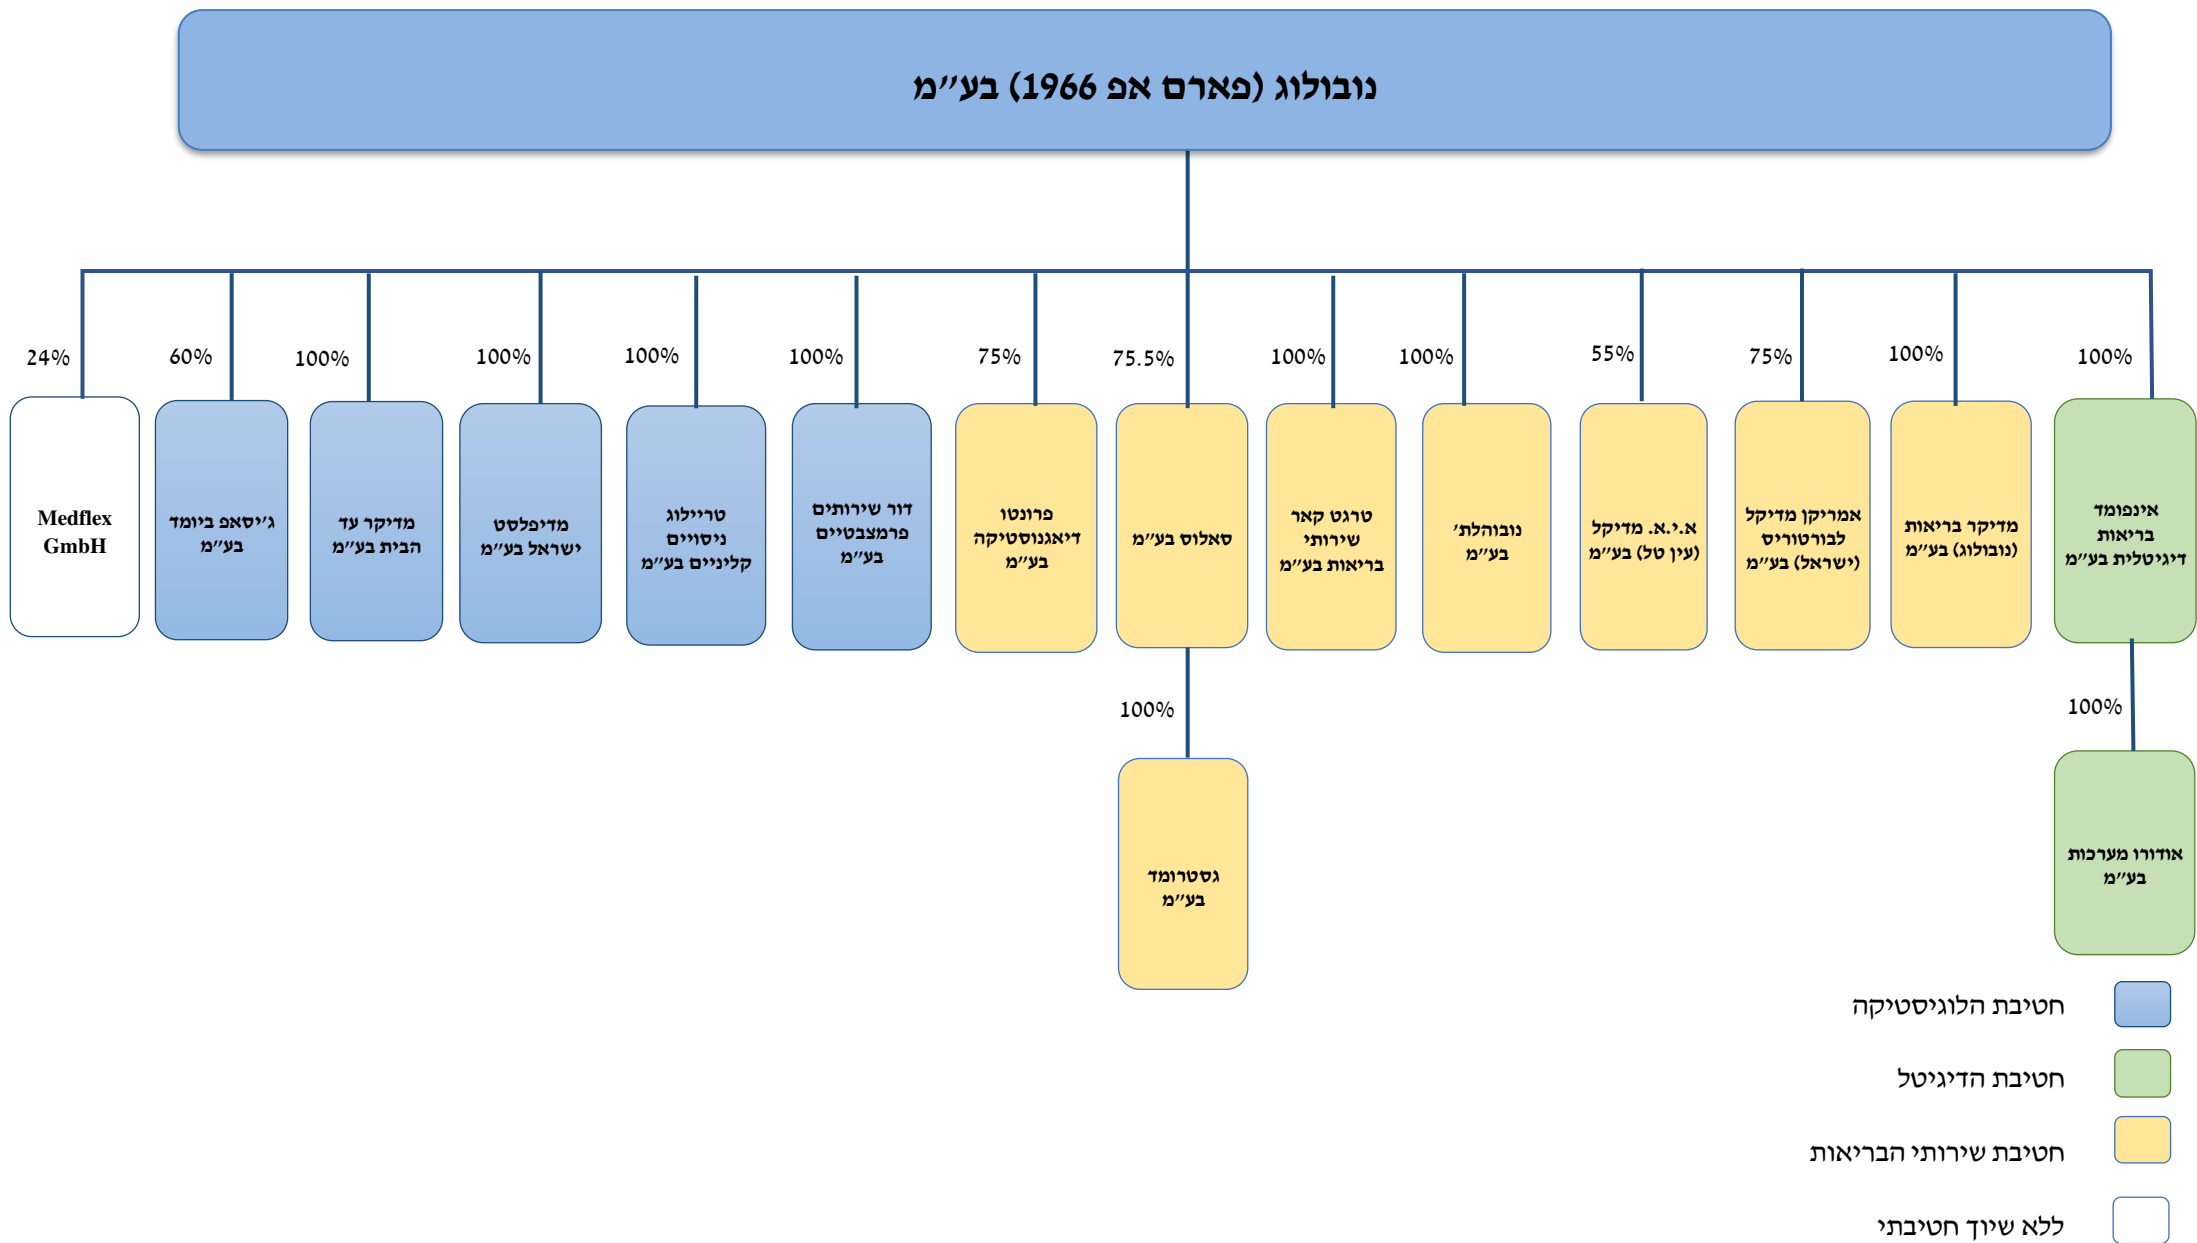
נובולוג (פארם אפ 1966) בע״מ

100%
אינפומד בריאות דיגיטלית בע״מ

100%
אודורו מערכות בע״מ

100%
מדיקר בריאות (נובולוג) בע״מ

75%
אמריקן מדיקל לבורטוריס (ישראל) בע״מ

55%
א.י.א. מדיקל (עין טל) בע״מ

100%
נובוהלת׳ בע״מ

100%
טרגט קאר שירותי בריאות בע״מ

75.5%
סאלוס בע״מ

100%
גסטרומד בע״מ

75%
פרונטו דיאגנוסטיקה בע״מ

100%
דור שירותים פרמצבטיים בע״מ

100%
טריילוג ניסויים קליניים בע״מ

100%
מדיפלסט ישראל בע״מ

100%
מדיקר עד הבית בע״מ

60%
ג׳יסאפ ביומד בע״מ

24%
Medflex GmbH

חטיבת הלוגיסטיקה
חטיבת הדיגיטל
חטיבת שירותי הבריאות
ללא שיוך חטיבתי